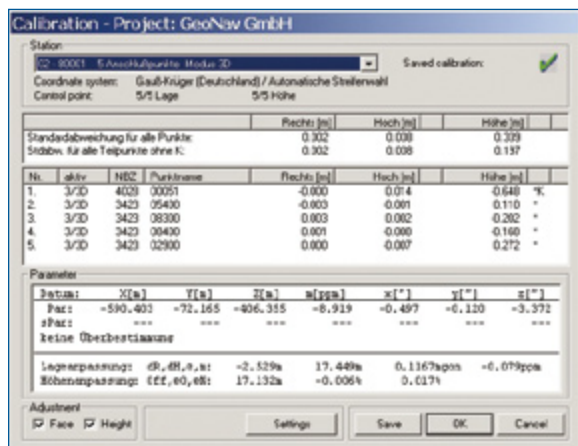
Calibration - Project: GeoNav GmbH

Station

C2 90001 5 Anschlußpunkte Modus 3D

Saved calibration:

Coordinate system: Gauß-Krüger (Deutschland) / Automatische Streifenwahl

Control point: 5/5 Lage 5/5 Höhe

| | Rechts [m] | Hoch [m] | Höhe [m] |
|---|---|---|---|
| Standardabweichung für alle Punkte: | 0.302 | 0.038 | 0.339 |
| Stdabw. für alle Teilpunkte ohne K: | 0.302 | 0.038 | 0.137 |

| Nr. | aktiv | NBZ | Punktname | Rechts [m] | Hoch [m] | Höhe [m] | |
|---|---|---|---|---|---|---|---|
| 1. | 3/3D | 4028 | 00051 | -0.000 | 0.014 | -0.648 | *K |
| 2. | 3/3D | 3423 | 05430 | -0.003 | -0.001 | 0.110 | * |
| 3. | 3/3D | 3423 | 08300 | 0.003 | 0.002 | -0.282 | * |
| 4. | 3/3D | 3423 | 00430 | 0.001 | -0.000 | -0.160 | * |
| 5. | 3/3D | 3423 | 02900 | 0.000 | -0.007 | 0.272 | * |

Parameter

| Datum: | X[m] | Y[m] | Z[m] | m[ppm] | x["] | y["] | z["] |
|---|---|---|---|---|---|---|---|
| Par: | -590.403 | -72.165 | -406.355 | -8.919 | -0.497 | -0.120 | -3.372 |
| sPar: | --- | --- | --- | --- | --- | --- | --- |

keine Überbestimmung

Lageanpassung: dR,dH,e,s: -2.529m 17.449m 0.1167agon -0.079ppm
Höhenanpassung: Off,eO,eN: 17.132m -0.006% 0.017%

Adjustment

Face Height

Settings

Save

OK

Cancel